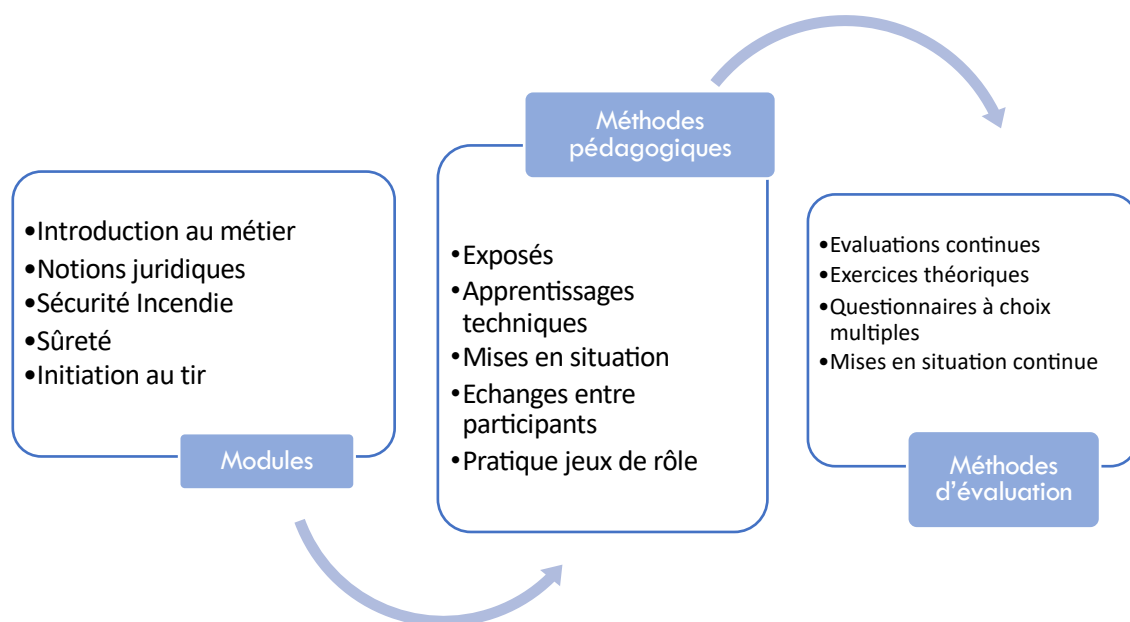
•Introduction au métier
•Notions juridiques
•Sécurité Incendie
•Sûreté
•Initiation au tir

Modules

Méthodes pédagogiques

•Exposés
•Apprentissages techniques
•Mises en situation
•Echanges entre participants
•Pratique jeux de rôle

•Evaluations continues
•Exercices théoriques
•Questionnaires à choix multiples
•Mises en situation continue

Méthodes d'évaluation